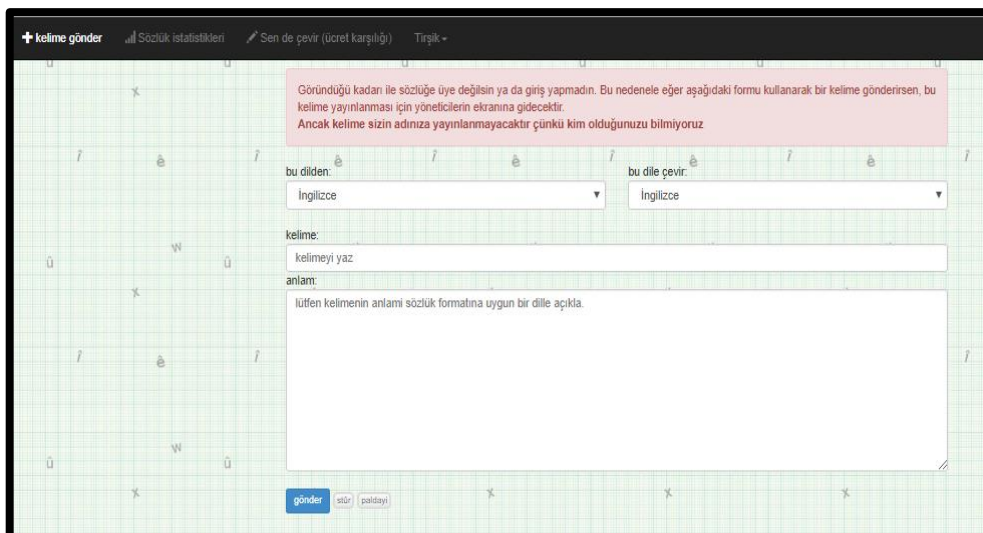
+ kelime gönder Sözlük istatistikleri Sen de çevir (ücret karşılığı) Tirşik

Göründüğü kadarı ile sözlüğe üye değilsin ya da giriş yapmadın. Bu nedenele eğer aşağıdaki formu kullanarak bir kelime gönderirsen, bu kelime yayınlanması için yöneticilerin ekranına gidecektir.
Ancak kelime sizin adınıza yayınlanmayacaktır çünkü kim olduğunuzu bilmiyoruz

bu dilden:
İngilizce

bu dile çevir:
İngilizce

kelime:
kelimeyi yaz

anlam:
lütfen kelimenin anlami sözlük formatına uygun bir dille açıkla.

gönder stûr paldayı